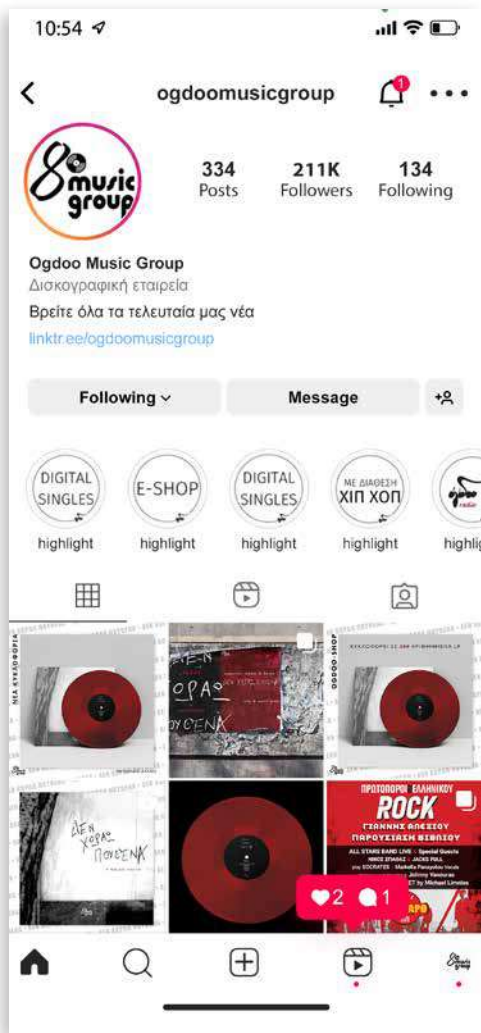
10:54

ogdoomusicgroup

8 music group

334
Posts

211K
Followers

134
Following

Ogdoo Music Group
Δισκογραφική εταιρεία
Βρείτε όλα τα τελευταία μας νέα
linktr.ee/ogdoomusicgroup

Following

Message

DIGITAL SINGLES
highlight

E-SHOP
highlight

DIGITAL SINGLES
highlight

ΜΕ ΔΙΑΘΕΣΗ ΧΙΠ ΧΟΠ
highlight

highlig

ΝΕΑ ΚΥΚΛΟΦΟΡΙΑ

ΔΕΝ ΧΩΡΑΣ ΠΟΥΘΕΝΑ

OGDOO SHOP

ΔΕΝ ΧΩΡΑΣ ΠΟΥΘΕΝΑ

ΠΡΩΤΟΠΟΡΟΙ ΕΛΛΗΝΙΚΟΥ
ROCK
ΓΙΑΝΝΗΣ ΠΕΤΡΙΔΗΣ
ΠΑΡΟΥΣΙΑΣΗ ΒΙΒΛΙΟΥ
ALL STARS BAND LIVE · Special Guests

2 1